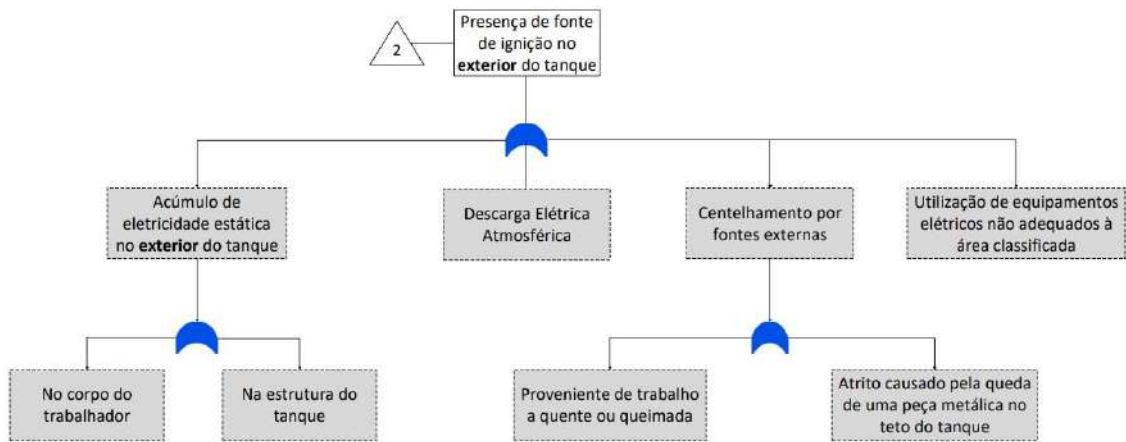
2

Presença de fonte de ignição no **exterior** do tanque

Acúmulo de eletricidade estática no **exterior** do tanque

Descarga Elétrica Atmosférica

Centelhamento por fontes externas

Utilização de equipamentos elétricos não adequados à área classificada

No corpo do trabalhador

Na estrutura do tanque

Proveniente de trabalho a quente ou queimada

Atrito causado pela queda de uma peça metálica no teto do tanque